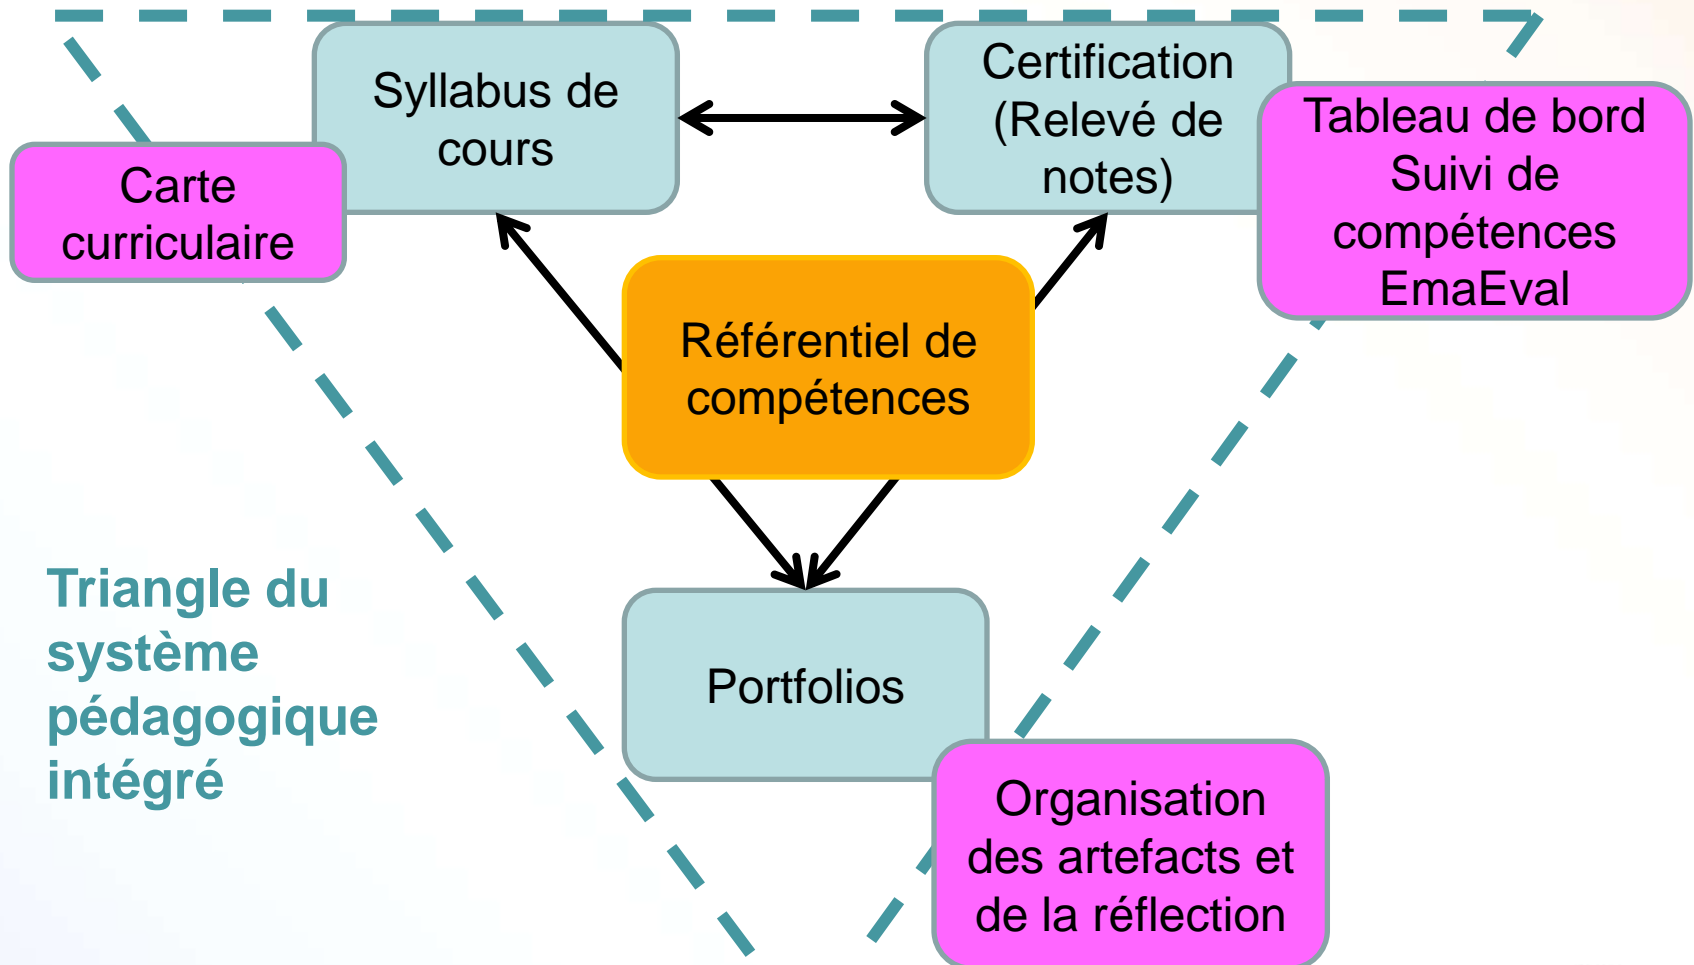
Syllabus de cours

Certification (Relevé de notes)

Carte curriculaire

Tableau de bord Suivi de compétences EmaEval

Référentiel de compétences

Triangle du système pédagogique intégré

Portfolios

Organisation des artefacts et de la réflection